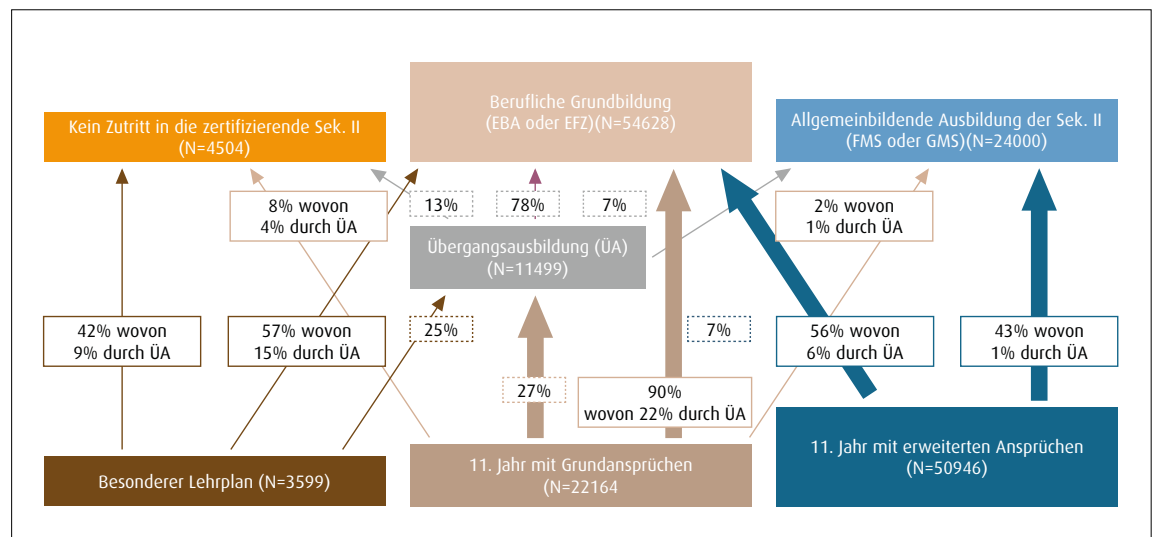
Kein Zutritt in die zertifizierende Sek. II
(N=4504)

Berufliche Grundbildung
(EBA oder EFZ)(N=54628)

Allgemeinbildende Ausbildung der Sek. II
(FMS oder GMS)(N=24000)

8% wovon
4% durch ÜA

13%

78%

7%

2% wovon
1% durch ÜA

Übergangsausbildung (ÜA)
(N=11499)

42% wovon
9% durch ÜA

57% wovon
15% durch ÜA

25%

7%

56% wovon
6% durch ÜA

43% wovon
1% durch ÜA

27%

90%
wovon 22% durch ÜA

Besonderer Lehrplan (N=3599)

11. Jahr mit Grundansprüchen
(N=22164)

11. Jahr mit erweiterten Ansprüchen
(N=50946)